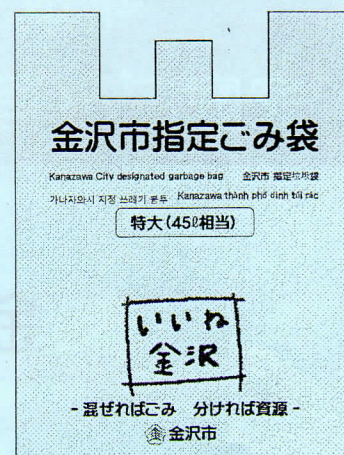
金沢市指定ごみ袋

Kanazawa City designated garbage bag　金沢市 指定垃圾袋

가나자와시 지정 쓰레기 봉투　Kanazawa thành phố định túi rác

特大（45ℓ相当）

いいね
金沢

- 混ぜればごみ　分ければ資源 -

金沢市